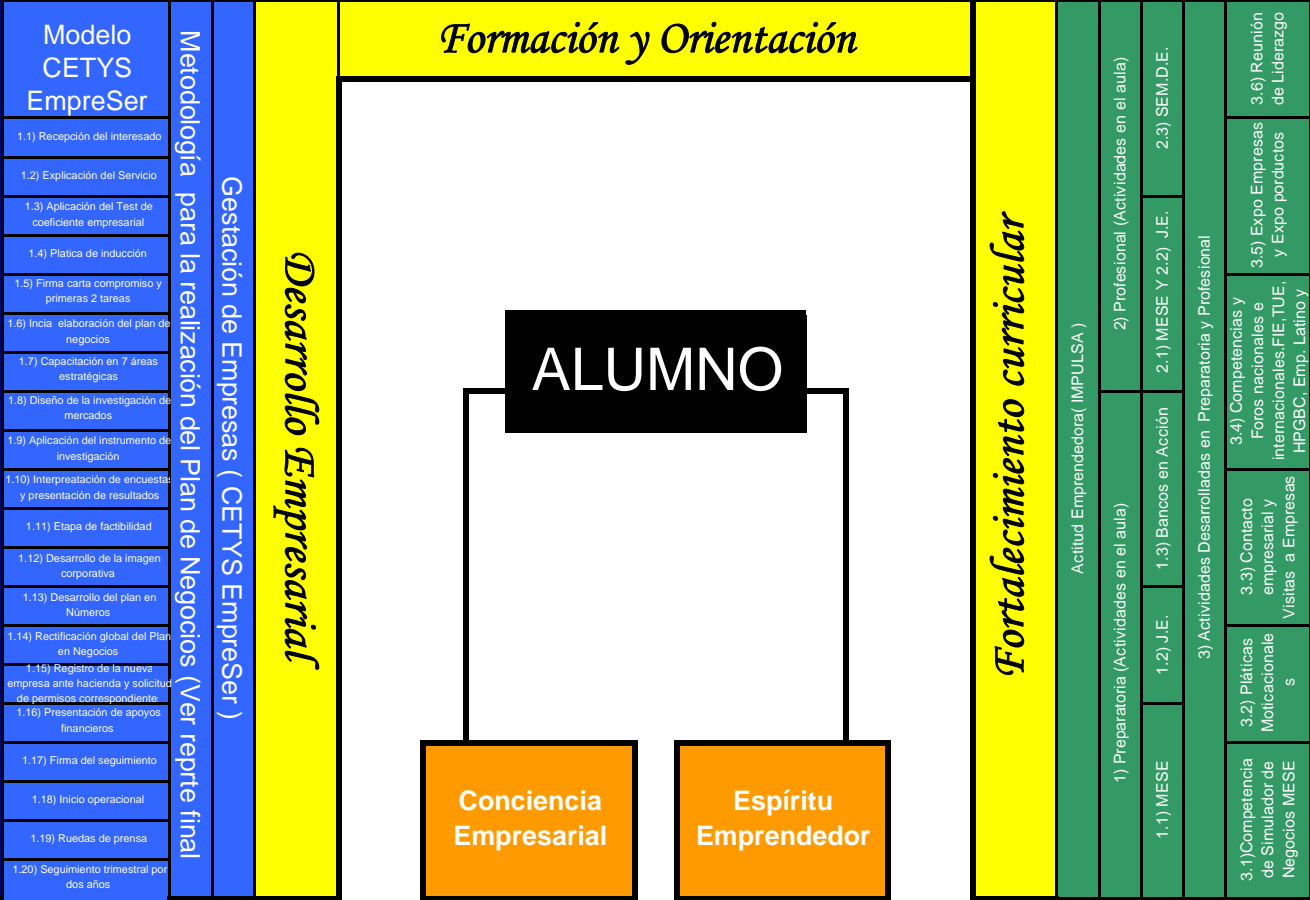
Modelo CETYS EmpreSer

1.1) Recepción del interesado
1.2) Explicación del Servicio
1.3) Aplicación del Test de coeficiente empresarial
1.4) Platica de inducción
1.5) Firma carta compromiso y primeras 2 tareas
1.6) Incia elaboración del plan de negocios
1.7) Capacitación en 7 áreas estratégicas
1.8) Diseño de la investigación de mercados
1.9) Aplicación del instrumento de investigación
1.10) Interpreatación de encuestas y presentación de resultados
1.11) Etapa de factibilidad
1.12) Desarrollo de la imagen corporativa
1.13) Desarrollo del plan en Números
1.14) Rectificación global del Plan en Negocios
1.15) Registro de la nueva empresa ante hacienda y solicitud de permisos correspondientes
1.16) Presentación de apoyos financieros
1.17) Firma del seguimiento
1.18) Inicio operacional
1.19) Ruedas de prensa
1.20) Seguimiento trimestral por dos años

Metodología para la realización del Plan de Negocios (Ver repte final

Gestación de Empresas ( CETYS EmpreSer )

Desarrollo Empresarial

Formación y Orientación

ALUMNO

Conciencia Empresarial

Espíritu Emprendedor

Fortalecimiento curricular

Actitud Emprendedora( IMPULSA )

1) Preparatoria (Actividades en el aula)

1.1) MESE

1.2) J.E.

1.3) Bancos en Acción

2) Profesional (Actividades en el aula)

2.1) MESE Y 2.2) J.E.

2.3) SEM.D.E.

3) Actividades Desarrolladas en Preparatoria y Profesional

3.1)Competencia de Simulador de Negocios MESE

3.2) Pláticas Moticacionales

3.3) Contacto empresarial y Visitas a Empresas

3.4) Competencias y Foros nacionales e internacionales.FIE,TUE, HPGBC, Emp. Latino y

3.5) Expo Empresas y Expo porductos

3.6) Reunión de Liderazgo